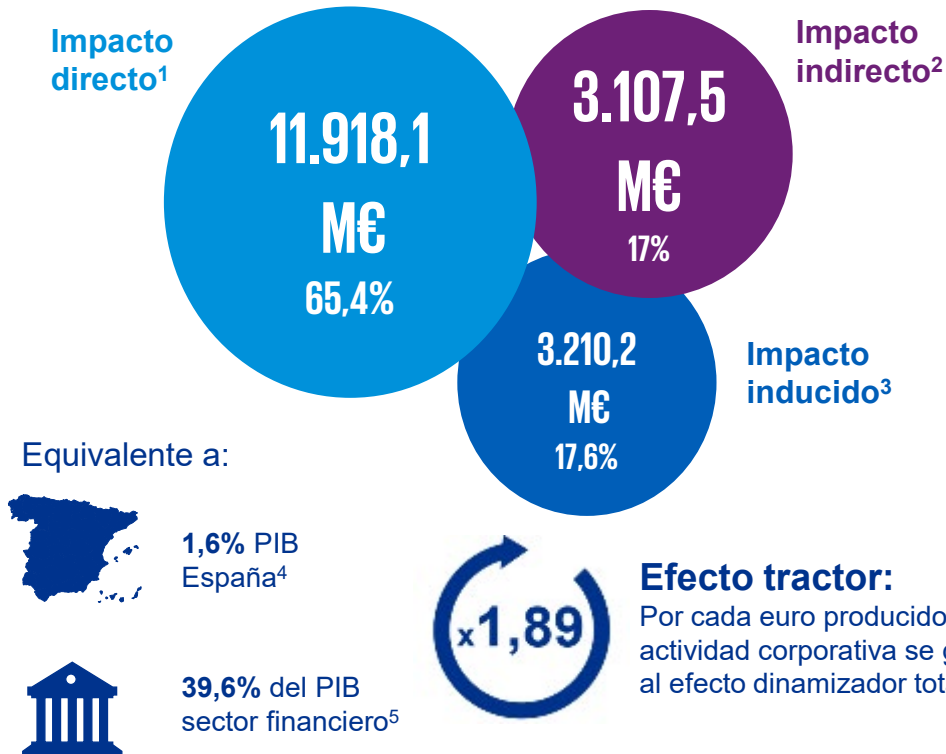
Impacto directo$^1$

11.918,1 M€
65,4%

Impacto indirecto$^2$

3.107,5 M€
17%

3.210,2 M€
17,6%

Impacto inducido$^3$

Equivalente a:

**1,6%** PIB España$^4$

**39,6%** del PIB sector financiero$^5$

x1,89

Efecto tractor:
Por cada euro producido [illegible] actividad corporativa se g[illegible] al efecto dinamizador tot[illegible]